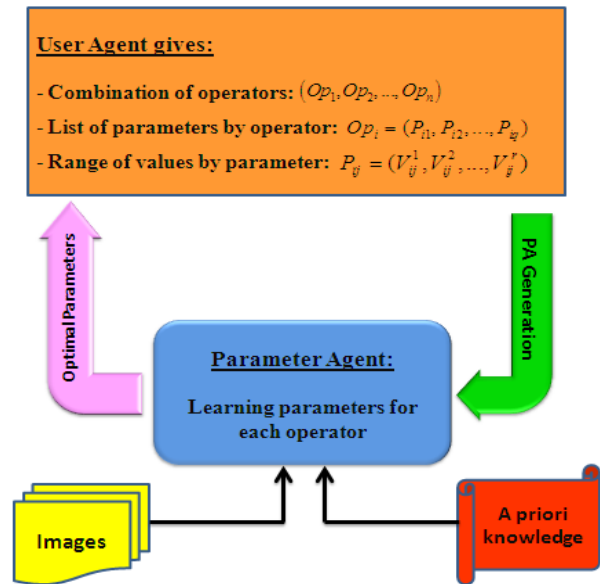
User Agent gives:

- Combination of operators: $(Op_1, Op_2, ..., Op_n)$

- List of parameters by operator: $Op_i = (P_{i1}, P_{i2}, ..., P_{iq})$

- Range of values by parameter: $P_{ij} = (V_{ij}^1, V_{ij}^2, ..., V_{ij}^r)$

Optimal Parameters

PA Generation

Parameter Agent:

Learning parameters for each operator

Images

A priori knowledge